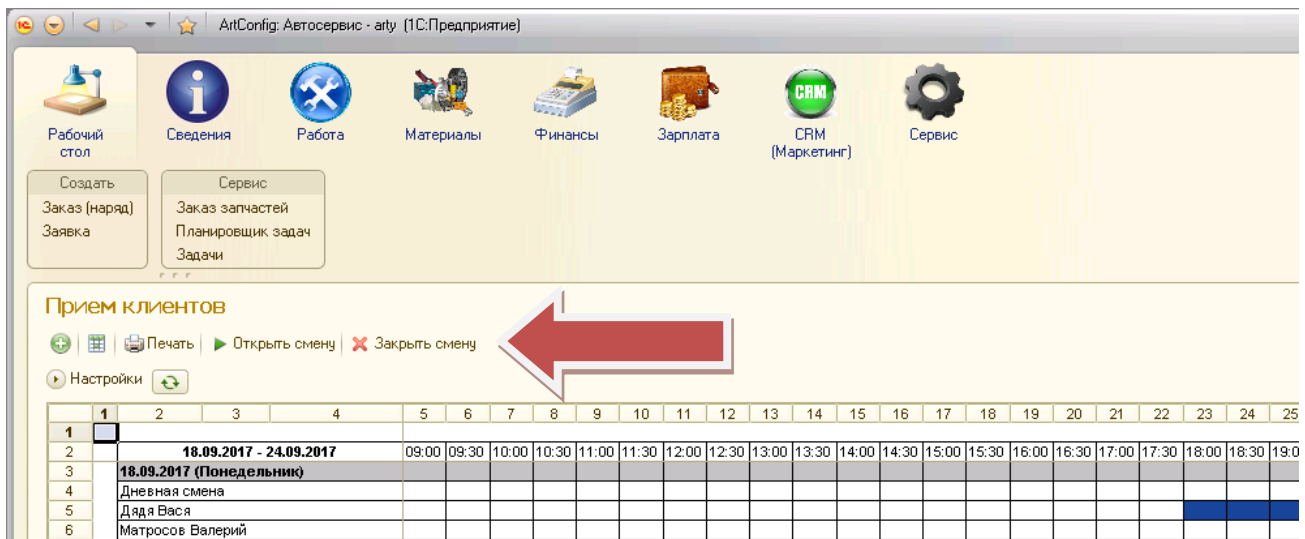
ArtConfig: Автосервис - arty (1С:Предприятие)

Рабочий стол
Сведения
Работа
Материалы
Финансы
Зарплата
CRM (Маркетинг)
Сервис

Создать
Заказ (наряд)
Заявка

Сервис
Заказ запчастей
Планировщик задач
Задачи

Прием клиентов

Печать
Открыть смену
Закрыть смену

Настройки

| | 1 | 2 | 3 | 4 | 5 | 6 | 7 | 8 | 9 | 10 | 11 | 12 | 13 | 14 | 15 | 16 | 17 | 18 | 19 | 20 | 21 | 22 | 23 | 24 | 25 |
|---|---|---|---|---|---|---|---|---|---|---|---|---|---|---|---|---|---|---|---|---|---|---|---|---|---|
| 1 | | | | | | | | | | | | | | | | | | | | | | | | | |
| 2 | | 18.09.2017 - 24.09.2017 | | | 09:00 | 09:30 | 10:00 | 10:30 | 11:00 | 11:30 | 12:00 | 12:30 | 13:00 | 13:30 | 14:00 | 14:30 | 15:00 | 15:30 | 16:00 | 16:30 | 17:00 | 17:30 | 18:00 | 18:30 | 19:0 |
| 3 | | 18.09.2017 (Понедельник) | | | | | | | | | | | | | | | | | | | | | | | |
| 4 | | Дневная смена | | | | | | | | | | | | | | | | | | | | | | | |
| 5 | | Дядя Вася | | | | | | | | | | | | | | | | | | | | | | | |
| 6 | | Матросов Валерий | | | | | | | | | | | | | | | | | | | | | | | |